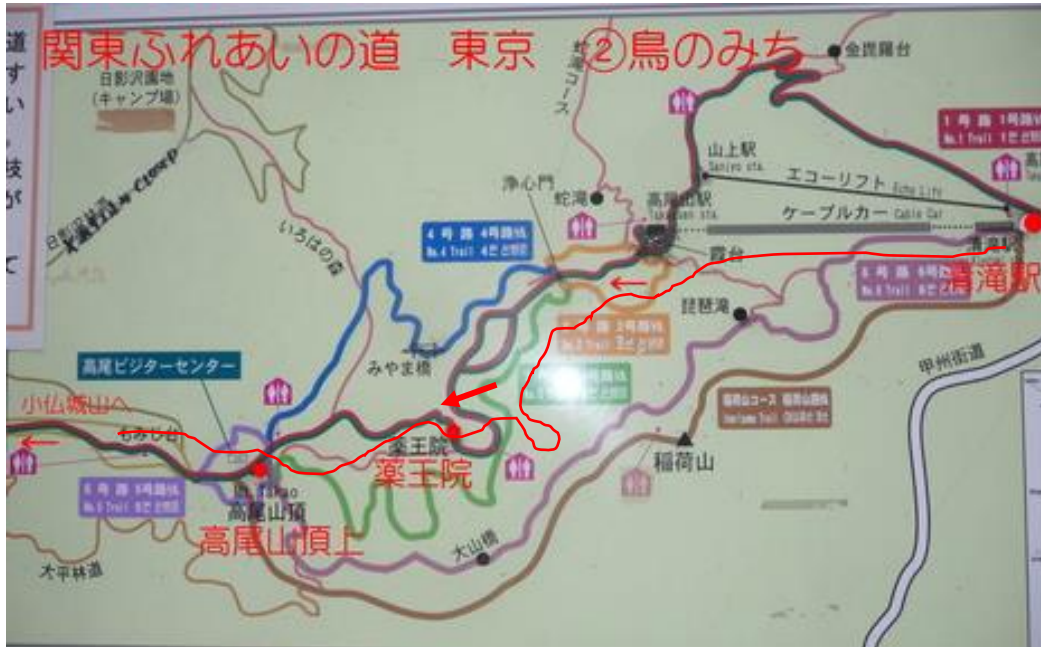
関東ふれあいの道　東京　②鳥のみち

道
す
い
技
が
て

日影沢園地
(キャンプ場)

金毘羅台
蛇滝コース
1号路 1号路線
No.1 Trail
山上駅
Sanjyo sta.
エコーリフト Echo Lift
浄心門
蛇滝
高尾山駅
Takaosan sta.
ケーブルカー Cable Car
清滝駅
霞台
いろはの森
4号路 4号路线
No.4 Trail
6号路 6号路线
No.6 Trail
清滝駅
琵琶滝
3号路 3号路线
No.3 Trail
甲州街道
みやま橋
高尾ビジターセンター
稲荷山コース 稲荷山路线
Inariyama Trail
小仏城山へ
もみじ台
薬王院
薬王院
稲荷山
5号路 5号路线
No.5 Trail
Mt. Takao
高尾山頂
高尾山頂上
大山橋
大平林道